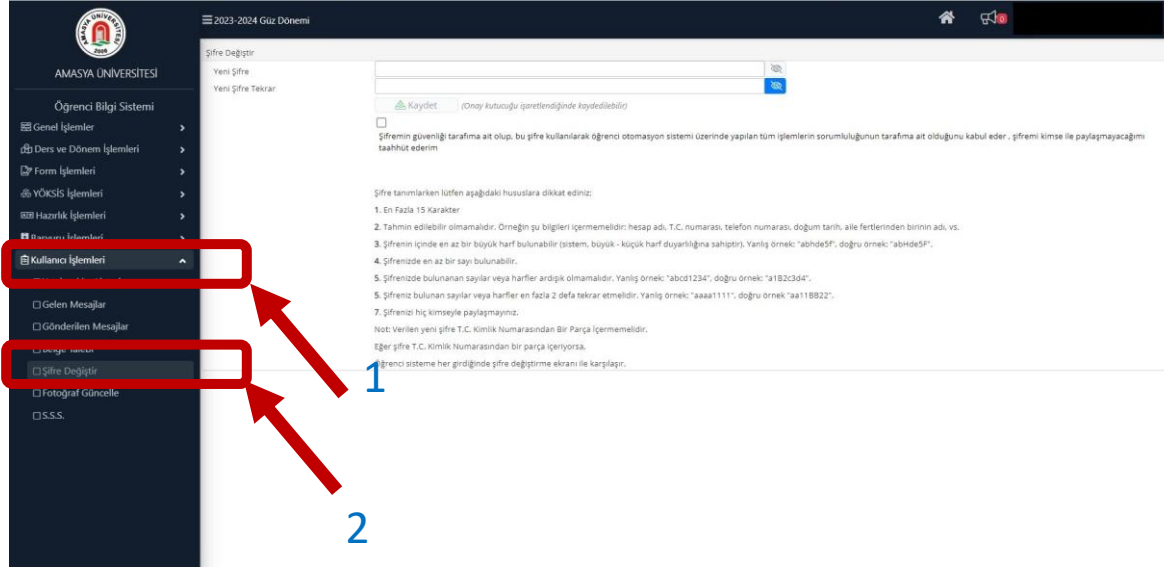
AMASYA ÜNİVERSİTESİ 2006

AMASYA ÜNİVERSİTESİ

Öğrenci Bilgi Sistemi

Genel İşlemler

Ders ve Dönem İşlemleri

Form İşlemleri

YÖKSİS İşlemleri

Hazırlık İşlemleri

Başvuru İşlemleri

Kullanıcı İşlemleri

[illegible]

Gelen Mesajlar

Gönderilen Mesajlar

Belge Talebi

Şifre Değiştir

Fotoğraf Güncelle

S.S.S.

2023-2024 Güz Dönemi

0

Şifre Değiştir

Yeni Şifre

Yeni Şifre Tekrar

Kaydet (Onay kutucuğu işaretlendiğinde kaydedilebilir)

Şifremin güvenliği tarafıma ait olup, bu şifre kullanılarak öğrenci otomasyon sistemi üzerinde yapılan tüm işlemlerin sorumluluğunun tarafıma ait olduğunu kabul eder , şifremi kimse ile paylaşmayacağımı taahhüt ederim

Şifre tanımlarken lütfen aşağıdaki hususlara dikkat ediniz:

1. En Fazla 15 Karakter

2. Tahmin edilebilir olmamalıdır. Örneğin şu bilgileri içermemelidir: hesap adı, T.C. numarası, telefon numarası, doğum tarih, aile fertlerinden birinin adı, vs.

3. Şifrenin içinde en az bir büyük harf bulunabilir (sistem, büyük - küçük harf duyarlılığına sahiptir). Yanlış örnek: "abhde5f", doğru örnek: "abHde5F".

4. Şifrenizde en az bir sayı bulunabilir.

5. Şifrenizde bulunanan sayılar veya harfler ardışık olmamalıdır. Yanlış örnek: "abcd1234", doğru örnek: "a1B2c3d4".

5. Şifreniz bulunan sayılar veya harfler en fazla 2 defa tekrar etmelidir. Yanlış örnek: "aaaa1111", doğru örnek "aa11BB22".

7. Şifrenizi hiç kimseyle paylaşmayınız.

Not: Verilen yeni şifre T.C. Kimlik Numarasından Bir Parça İçermemelidir.

Eğer şifre T.C. Kimlik Numarasından bir parça içeriyorsa,

Öğrenci sisteme her girdiğinde şifre değiştirme ekranı ile karşılaşır.

1

2